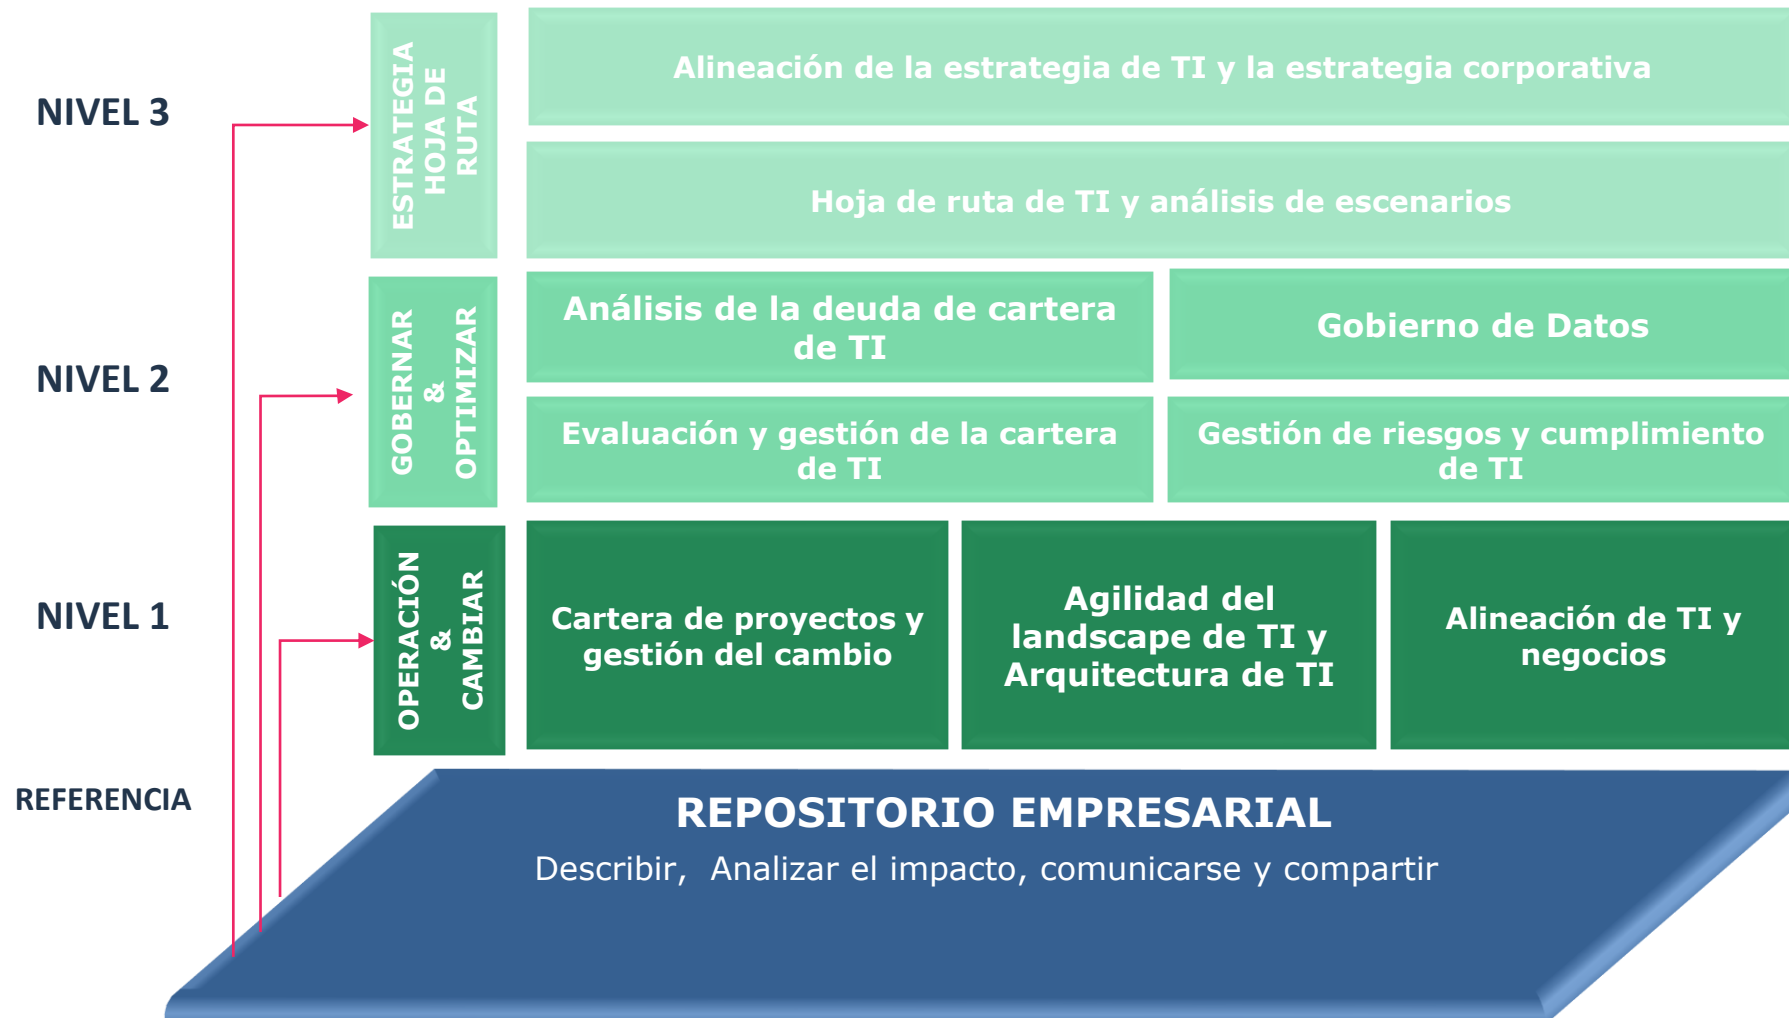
NIVEL 3

ESTRATEGIA HOJA DE RUTA

Alineación de la estrategia de TI y la estrategia corporativa

Hoja de ruta de TI y análisis de escenarios

NIVEL 2

GOBERNAR & OPTIMIZAR

Análisis de la deuda de cartera de TI

Gobierno de Datos

Evaluación y gestión de la cartera de TI

Gestión de riesgos y cumplimiento de TI

NIVEL 1

OPERACIÓN & CAMBIAR

Cartera de proyectos y gestión del cambio

Agilidad del landscape de TI y Arquitectura de TI

Alineación de TI y negocios

REFERENCIA

REPOSITORIO EMPRESARIAL

Describir, Analizar el impacto, comunicarse y compartir